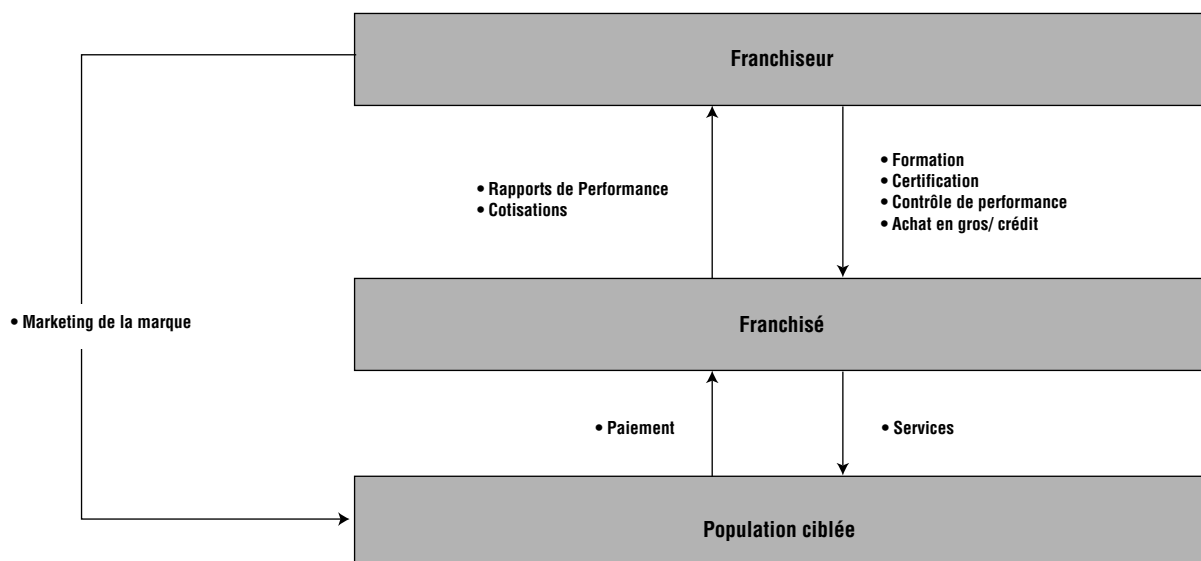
Franchiseur

• Rapports de Performance
• Cotisations

• Formation
• Certification
• Contrôle de performance
• Achat en gros/ crédit

• Marketing de la marque

Franchisé

• Paiement

• Services

Population ciblée